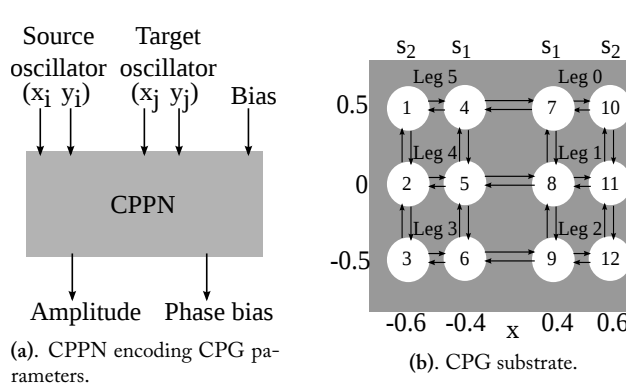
Source oscillator $(x_i\ y_i)$

Target oscillator $(x_j\ y_j)$

Bias

CPPN

Amplitude

Phase bias

(a). CPPN encoding CPG parameters.

$s_2$ $s_1$ $s_1$ $s_2$

Leg 5

Leg 0

0.5

1

4

7

10

Leg 4

Leg 1

0

2

5

8

11

Leg 3

Leg 2

-0.5

3

6

9

12

-0.6 -0.4 x 0.4 0.6

(b). CPG substrate.